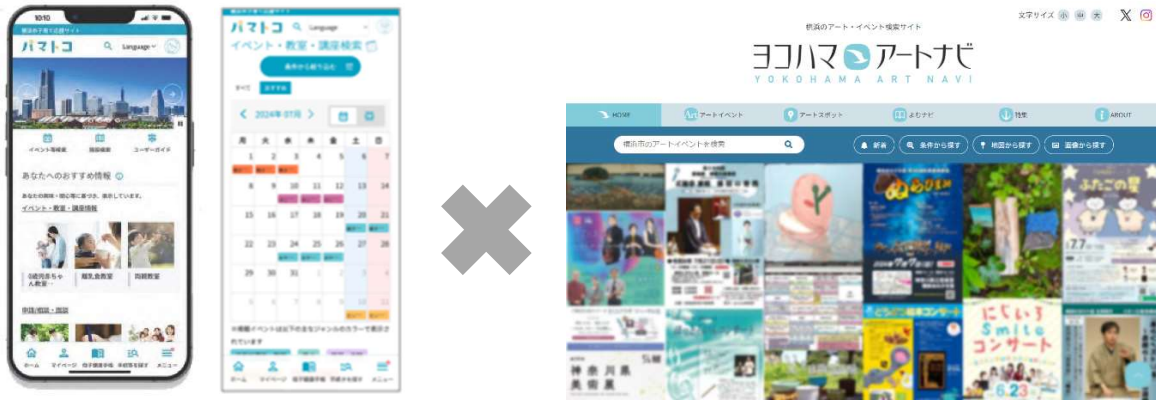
10:10

横浜の子育て応援サイト

パマトコ

Language

イベント情報
施設情報
ユーザーガイド

あなたへのおすすめ情報

あなたの興味・関心等に基づき、表示しています。

イベント・教室・講座情報

0歳児赤ちゃん教室
離乳食教室
両親教室

ホーム
マイページ
母子健康手帳
手続きを探す
メニュー

パマトコ
Language

イベント・教室・講座検索

条件から絞り込む

すべて
おすすめ

2024年07月

月
火
水
木
金
土
日

1 2 3 4 5 6 7
8 9 10 11 12 13 14
15 16 17 18 19 20 21
22 23 24 25 26 27 28
29 30 31 1 2 3 4
5 6 7 8 9 10 11

ホーム
マイページ
母子健康手帳
手続きを探す
メニュー

横浜のアート・イベント検索サイト

文字サイズ 小 中 大

ヨコハマ アートナビ
YOKOHAMA ART NAVI

HOME
アートイベント
アートスポット
よむナビ
特集
ABOUT

横浜市のアートイベントを検索

新着
条件から探す
地図から探す
画像から探す

ふたごの星

神奈川県美術展

にじいろ Smile コンサート
6.23